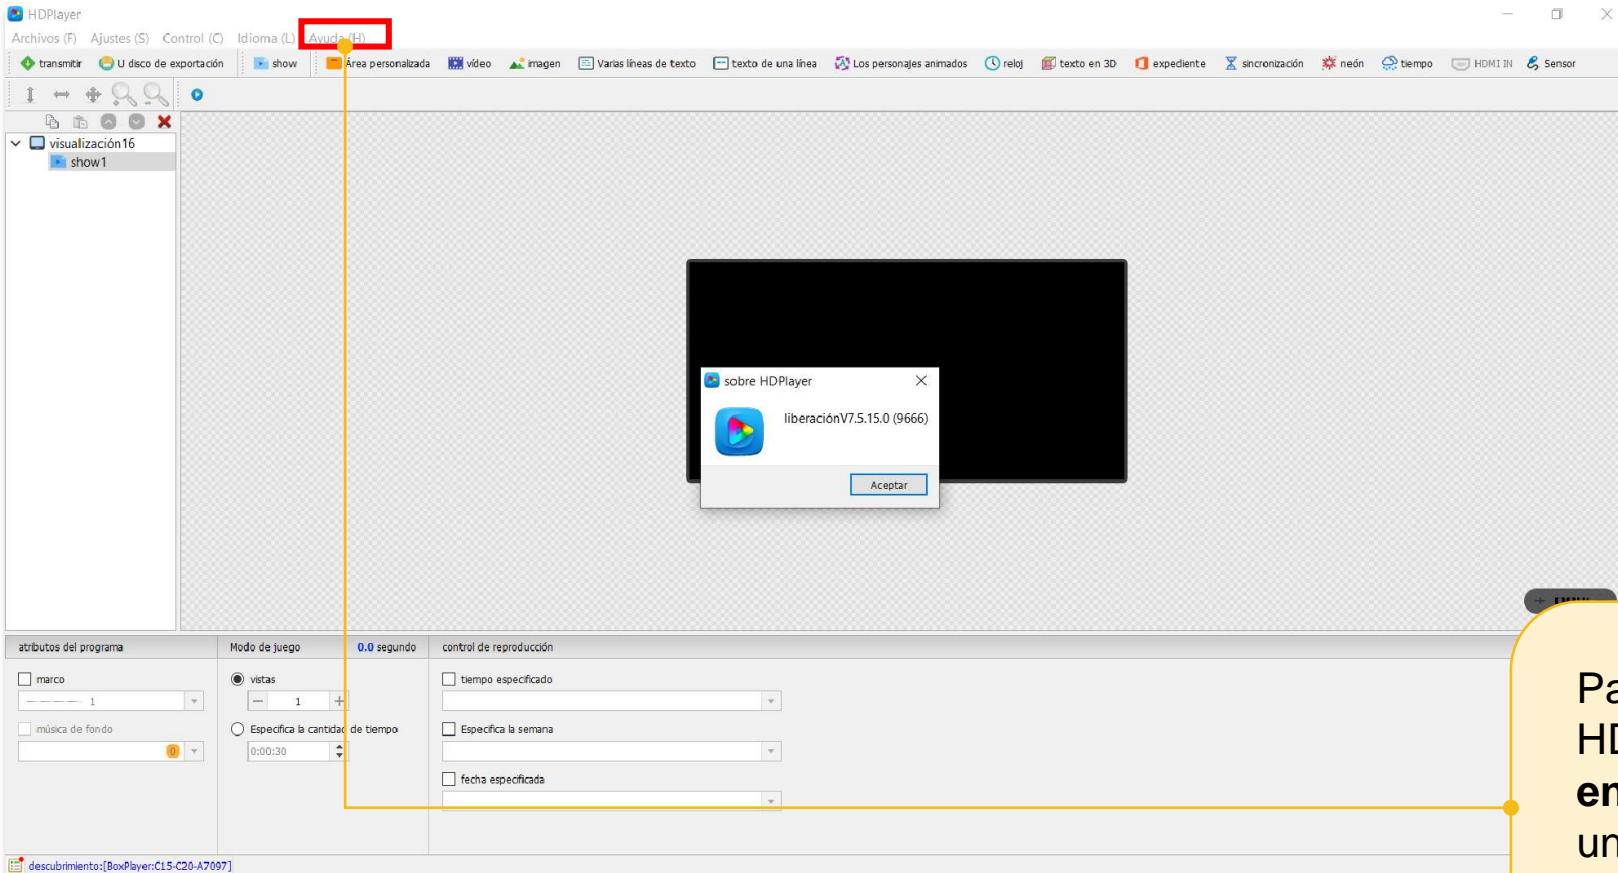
HDPlayer

Archivos (F) Ajustes (S) Control (C) Idioma (L) Ayuda (H)

transmitir U disco de exportación show Área personalizada vídeo imagen Varias líneas de texto texto de una línea Los personajes animados reloj texto en 3D expediente sincronización neón tiempo HDMI IN Sensor

visualización16
show1

sobre HDPlayer

liberaciónV7.5.15.0 (9666)

Aceptar

atributos del programa

marco

1

música de fondo

Modo de juego

0.0 segundo

vistas

1

Especifica la cantidad de tiempo

0:00:30

control de reproducción

tiempo especificado

Especifica la semana

fecha especificada

Pa
HD
en
un

descubrimiento:[BoxPlayer:C15-C20-A7097]